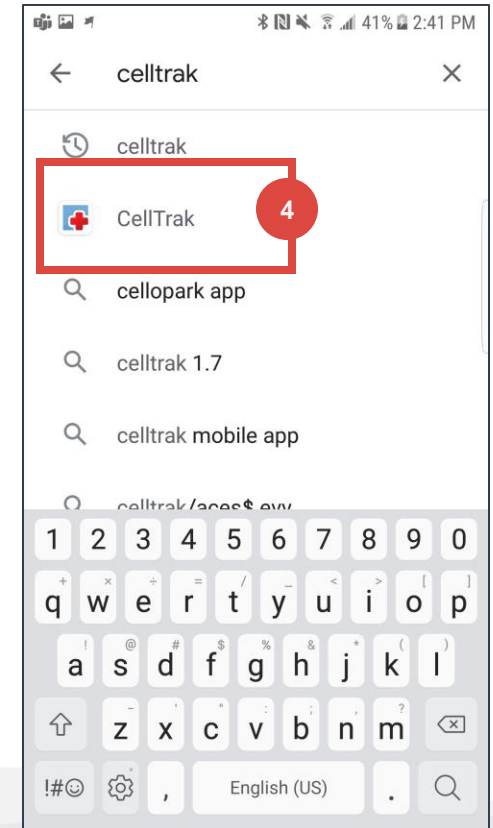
41% 2:41 PM

celltrak

celltrak

CellTrak

4

cellopark app

celltrak 1.7

celltrak mobile app

celltrak/aces$ evv

1 2 3 4 5 6 7 8 9 0

+ × ÷ = / _ < > [ ]

q w e r t y u i o p

! @ # $ % ^ & * ( )

a s d f g h j k l

- ' " : ; , ?

z x c v b n m

!#☺ , English (US) .